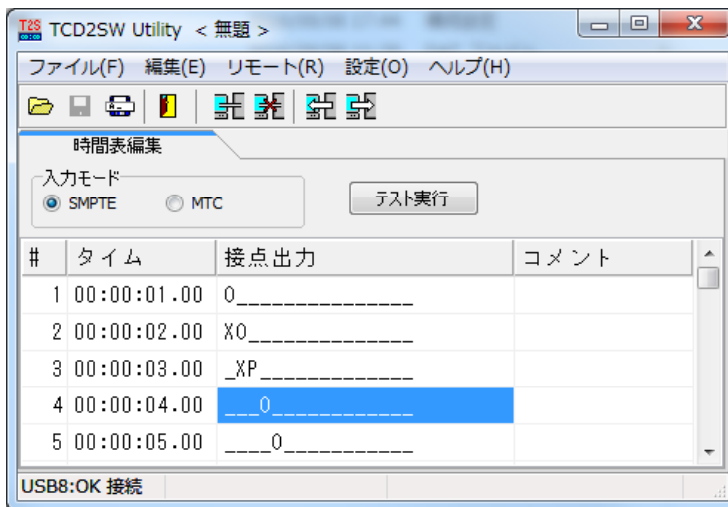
TCD2SW Utility < 無題 >

ファイル(F) 編集(E) リモート(R) 設定(O) ヘルプ(H)

時間表編集

入力モード
SMPTE MTC

テスト実行

| # | タイム | 接点出力 | コメント |
|---|---|---|---|
| 1 | 00:00:01.00 | O_______________ | |
| 2 | 00:00:02.00 | XO______________ | |
| 3 | 00:00:03.00 | _XP_____________ | |
| 4 | 00:00:04.00 | ___O____________ | |
| 5 | 00:00:05.00 | ____O___________ | |

USB8:OK 接続